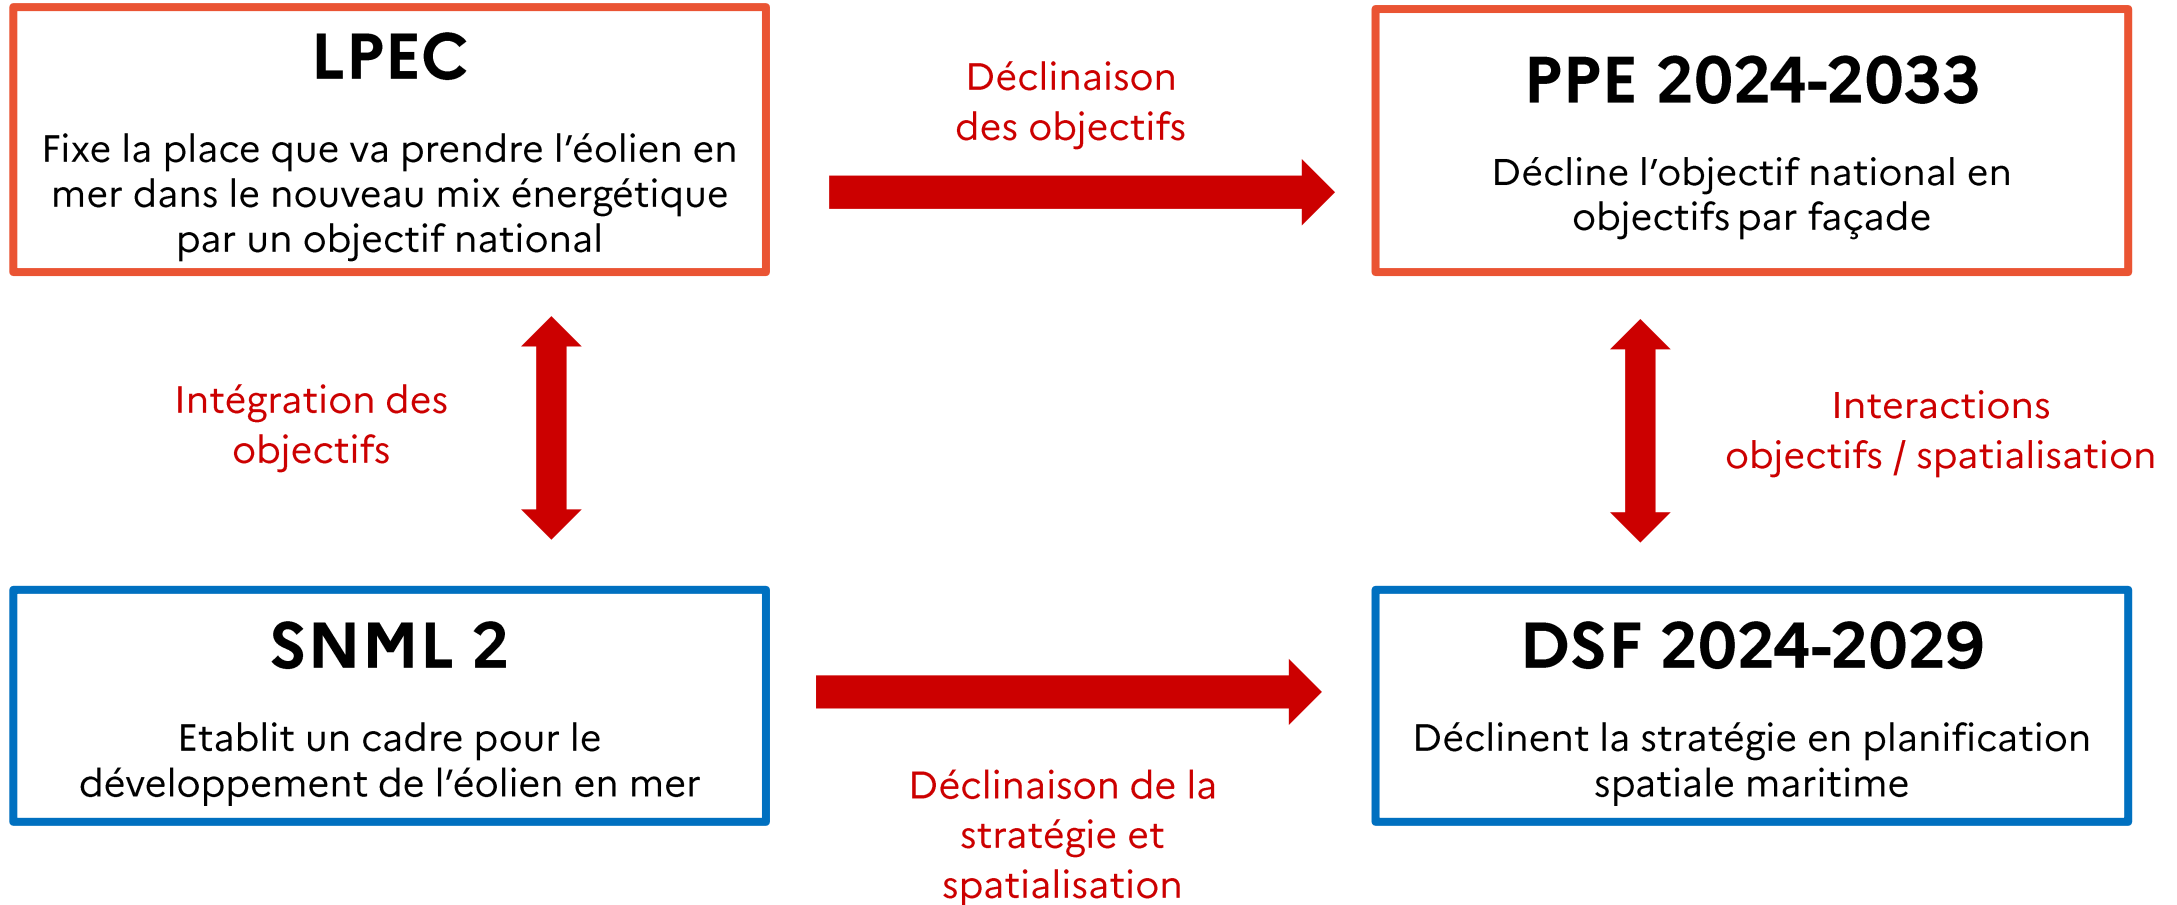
LPEC

Fixe la place que va prendre l’éolien en mer dans le nouveau mix énergétique par un objectif national

Déclinaison des objectifs

PPE 2024-2033

Décline l’objectif national en objectifs par façade

Intégration des objectifs

Interactions objectifs / spatialisation

SNML 2

Etablit un cadre pour le développement de l’éolien en mer

DSF 2024-2029

Déclinent la stratégie en planification spatiale maritime

Déclinaison de la stratégie et spatialisation